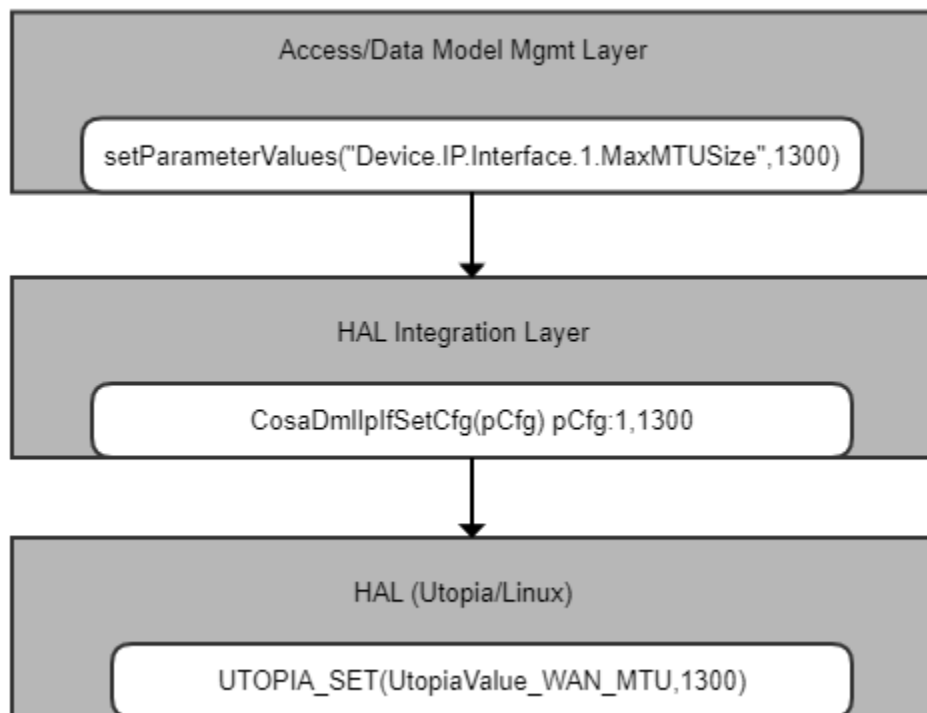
Access/Data Model Mgmt Layer

setParameterValues("Device.IP.Interface.1.MaxMTUSize",1300)

HAL Integration Layer

CosaDmlIpIfSetCfg(pCfg) pCfg:1,1300

HAL (Utopia/Linux)

UTOPIA_SET(UtopiaValue_WAN_MTU,1300)